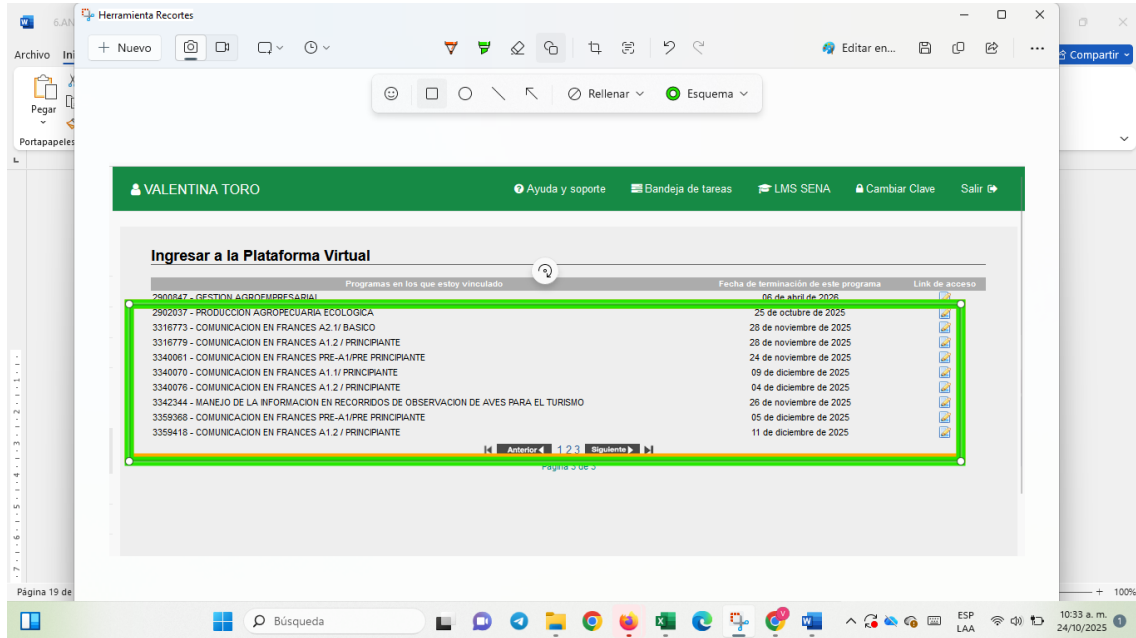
6.AN
Herramienta Recortes
Archivo Ini
+ Nuevo
Rellenar
Esquema
Editar en...
Compartir
Pegar
Portapapeles

VALENTINA TORO
Ayuda y soporte
Bandeja de tareas
LMS SENA
Cambiar Clave
Salir

Ingresar a la Plataforma Virtual

| Programas en los que estoy vinculado | Fecha de terminación de este programa | Link de acceso |
|---|---|---|
| 2900847 - GESTION AGROEMPRESARIAL | 06 de abril de 2026 | |
| 2902037 - PRODUCCION AGROPECUARIA ECOLOGICA | 25 de octubre de 2025 | |
| 3316773 - COMUNICACION EN FRANCES A2.1/ BASICO | 28 de noviembre de 2025 | |
| 3316779 - COMUNICACION EN FRANCES A1.2 / PRINCIPIANTE | 28 de noviembre de 2025 | |
| 3340061 - COMUNICACION EN FRANCES PRE-A1/PRE PRINCIPIANTE | 24 de noviembre de 2025 | |
| 3340070 - COMUNICACION EN FRANCES A1.1/ PRINCIPIANTE | 09 de diciembre de 2025 | |
| 3340076 - COMUNICACION EN FRANCES A1.2 / PRINCIPIANTE | 04 de diciembre de 2025 | |
| 3342344 - MANEJO DE LA INFORMACION EN RECORRIDOS DE OBSERVACION DE AVES PARA EL TURISMO | 26 de noviembre de 2025 | |
| 3359368 - COMUNICACION EN FRANCES PRE-A1/PRE PRINCIPIANTE | 05 de diciembre de 2025 | |
| 3359418 - COMUNICACION EN FRANCES A1.2 / PRINCIPIANTE | 11 de diciembre de 2025 | |

Anterior 1 2 3 Siguiente
Página 3 de 3

Página 19 de
100%
Búsqueda
ESP LAA
10:33 a. m.
24/10/2025